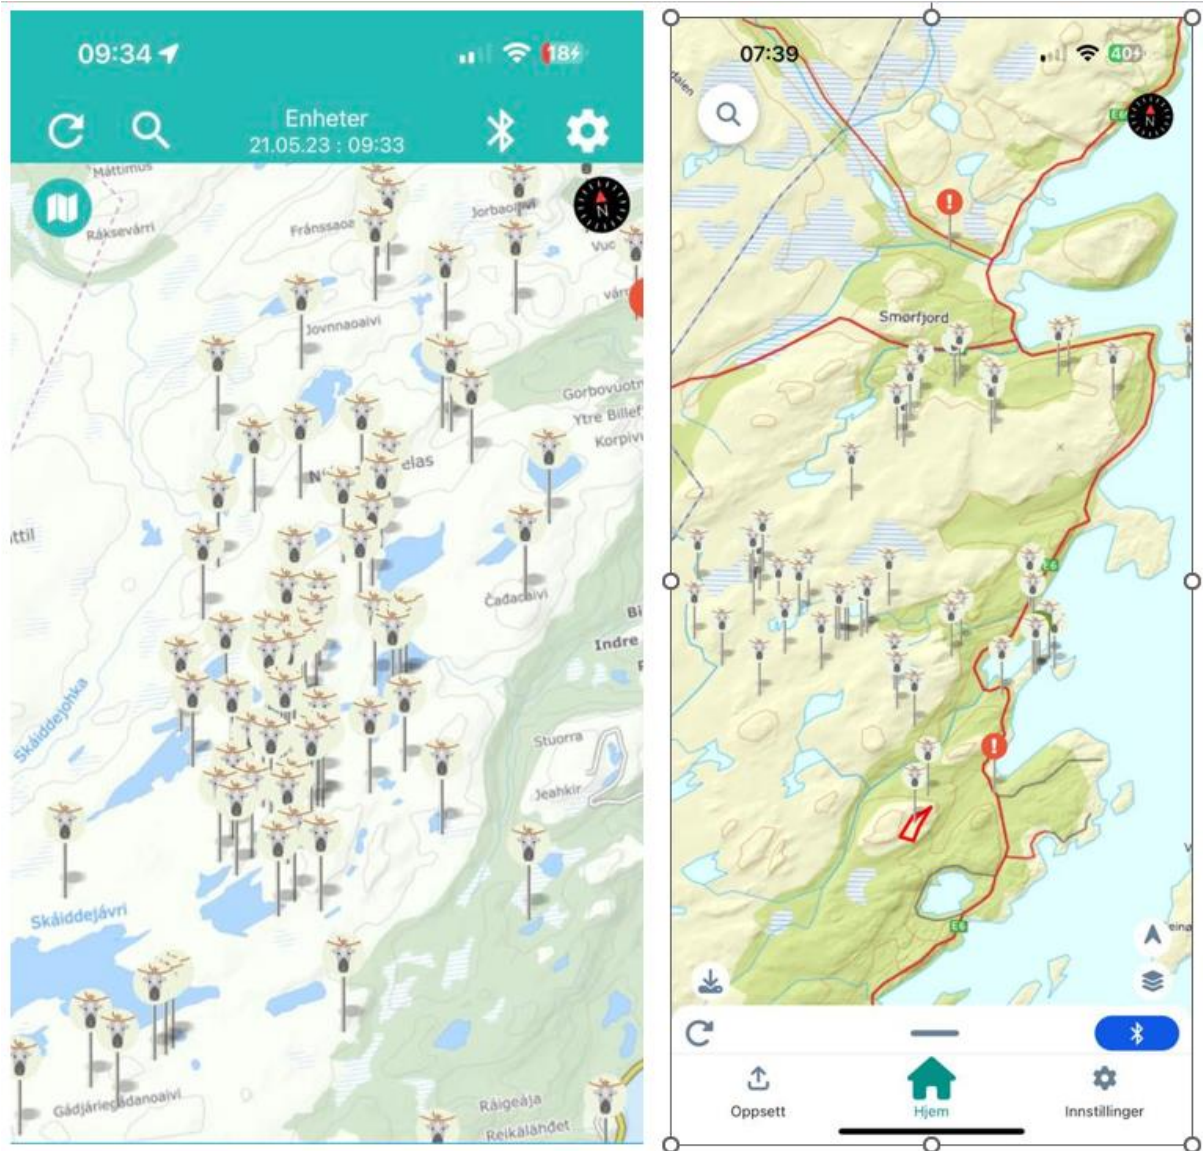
09:34

18

Enheter
21.05.23 : 09:33

Máttimus
Ráksevárri
Fránssaoa
Jorbaoaivi
Vuc
várr
Jovnnaoaivi
Gorbovuotn
Ytre Billef
Korpivi
N elas
ttil
Čadačaivi
Bi
Indre
Skáiddejohka
Stuorra
Jeahkir
Skáiddejávri
Gádjárieadanoaivi
Ráigeája
Reikálahdet

07:39

40

Smørfjord
E6
E6
E6

Oppsett
Hjem
Innstillinger